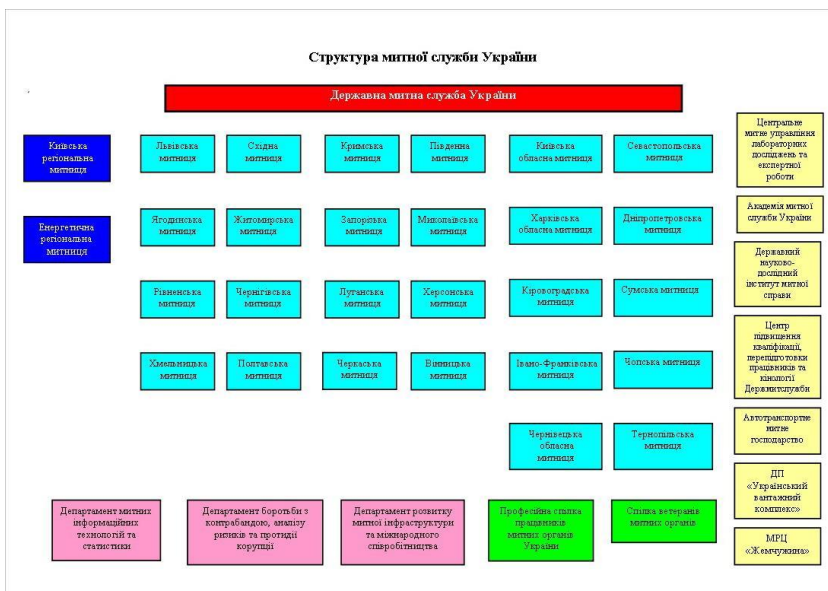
Структура митної служби України

Державна митна служба України

Київська регіональна митниця

Енергетична регіональна митниця

Львівська митниця

Східна митниця

Кримська митниця

Південна митниця

Київська обласна митниця

Севастопольська митниця

Ягодинська митниця

Житомирська митниця

Запорізька митниця

Миколаївська митниця

Харківська обласна митниця

Дніпропетровська митниця

Рівненська митниця

Чернігівська митниця

Луганська митниця

Херсонська митниця

Кіровоградська митниця

Сумська митниця

Хмельницька митниця

Полтавська митниця

Черкаська митниця

Вінницька митниця

Івано-Франківська митниця

Чопська митниця

Чернівецька обласна митниця

Тернопільська митниця

Центральне митне управління лабораторних досліджень та експертної роботи

Академія митної служби України

Державний науково-дослідний інститут митної справи

Центр підвищення кваліфікації, перепідготовки працівників та кінології Держмитслужби

Автотранспортне митне господарство

ДП «Український вантажний комплекс»

МРЦ «Жемчужина»

Департамент митних інформаційних технологій та статистики

Департамент боротьби з контрабандою, аналізу ризиків та протидії корупції

Департамент розвитку митної інфраструктури та міжнародного співробітництва

Професійна спілка працівників митних органів України

Спілка ветеранів митних органів